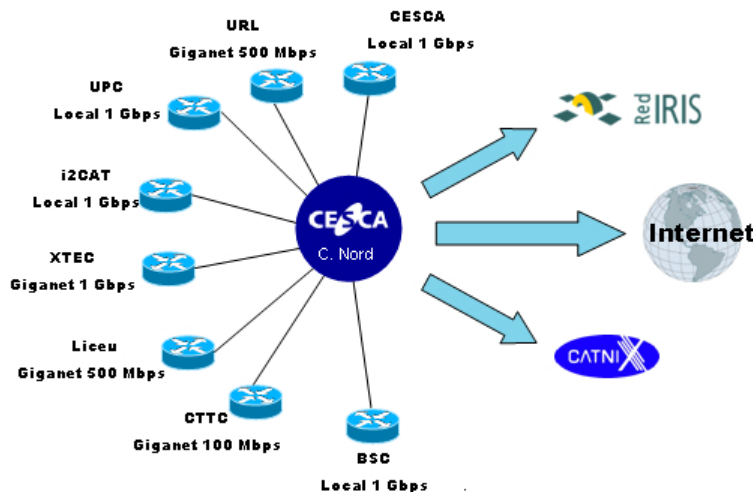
URL
Giganet 500 Mbps

CESCA
Local 1 Gbps

UPC
Local 1 Gbps

i2CAT
Local 1 Gbps

XTEC
Giganet 1 Gbps

Liceu
Giganet 500 Mbps

CTTC
Giganet 100 Mbps

BSC
Local 1 Gbps

CESCA
C. Nord

Red IRIS

Internet

CATNIX